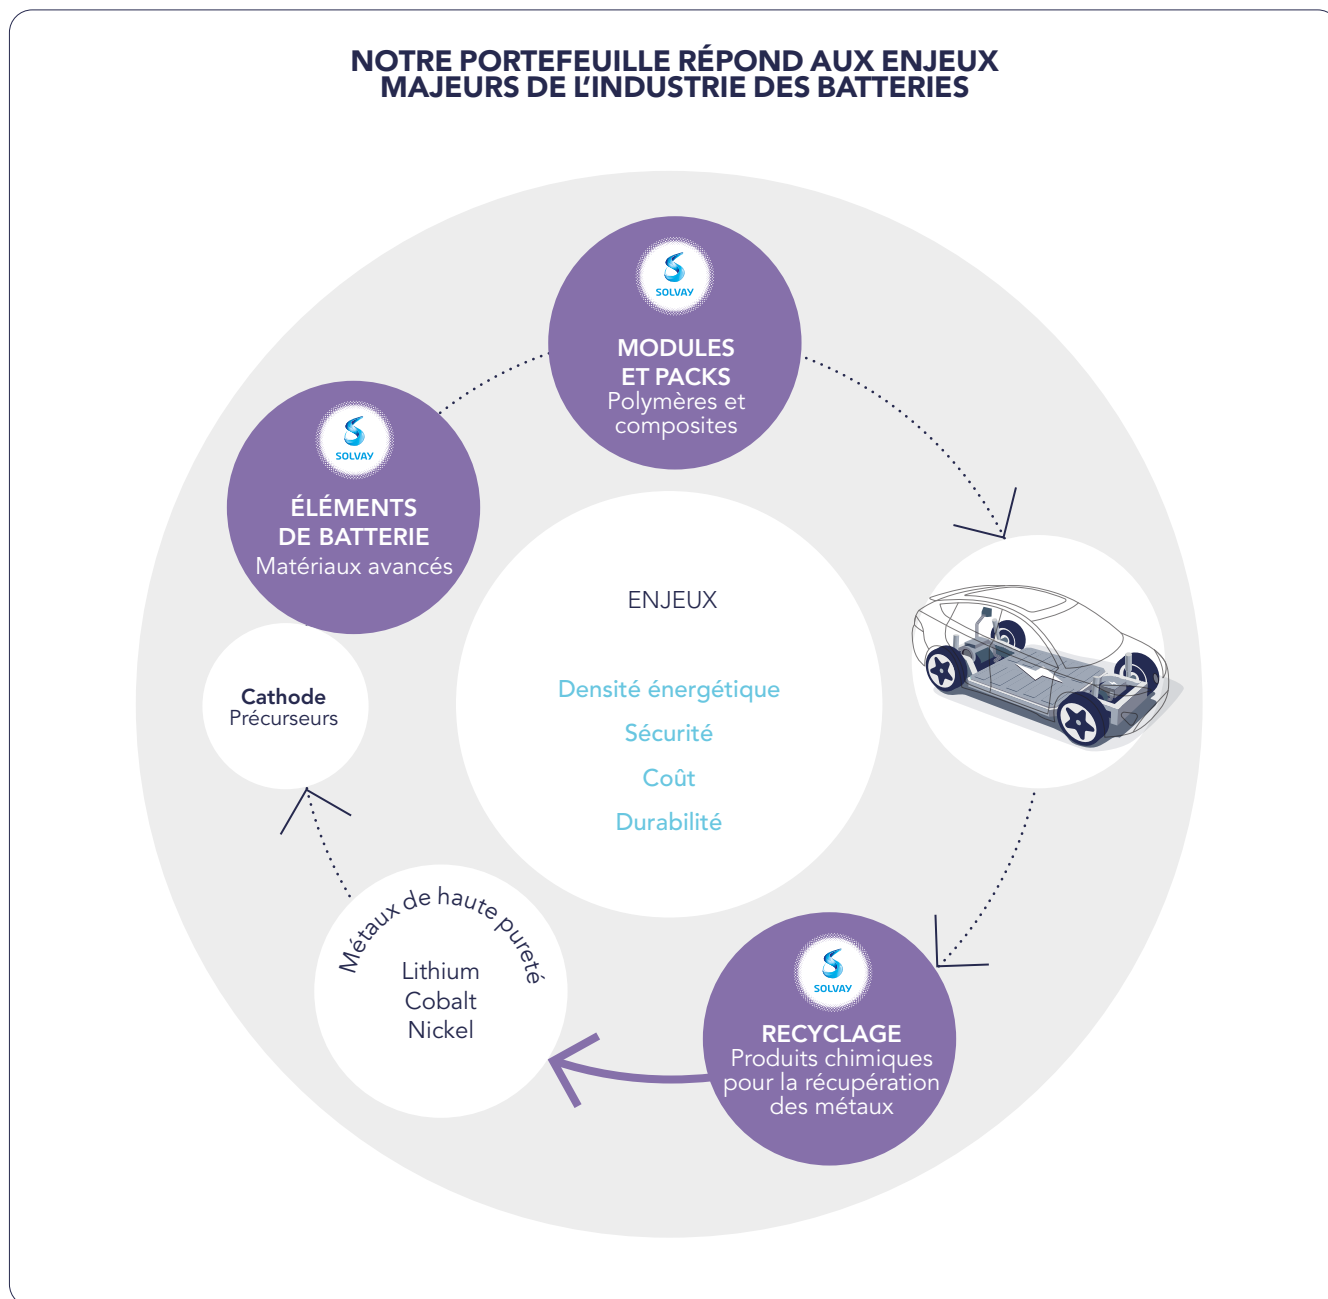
NOTRE PORTEFEUILLE RÉPOND AUX ENJEUX MAJEURS DE L'INDUSTRIE DES BATTERIES

SOLVAY
MODULES ET PACKS
Polymères et composites

SOLVAY
ÉLÉMENTS DE BATTERIE
Matériaux avancés

ENJEUX

Densité énergétique

Sécurité

Coût

Durabilité

Cathode
Précurseurs

Métaux de haute pureté
Lithium
Cobalt
Nickel

SOLVAY
RECYCLAGE
Produits chimiques pour la récupération des métaux